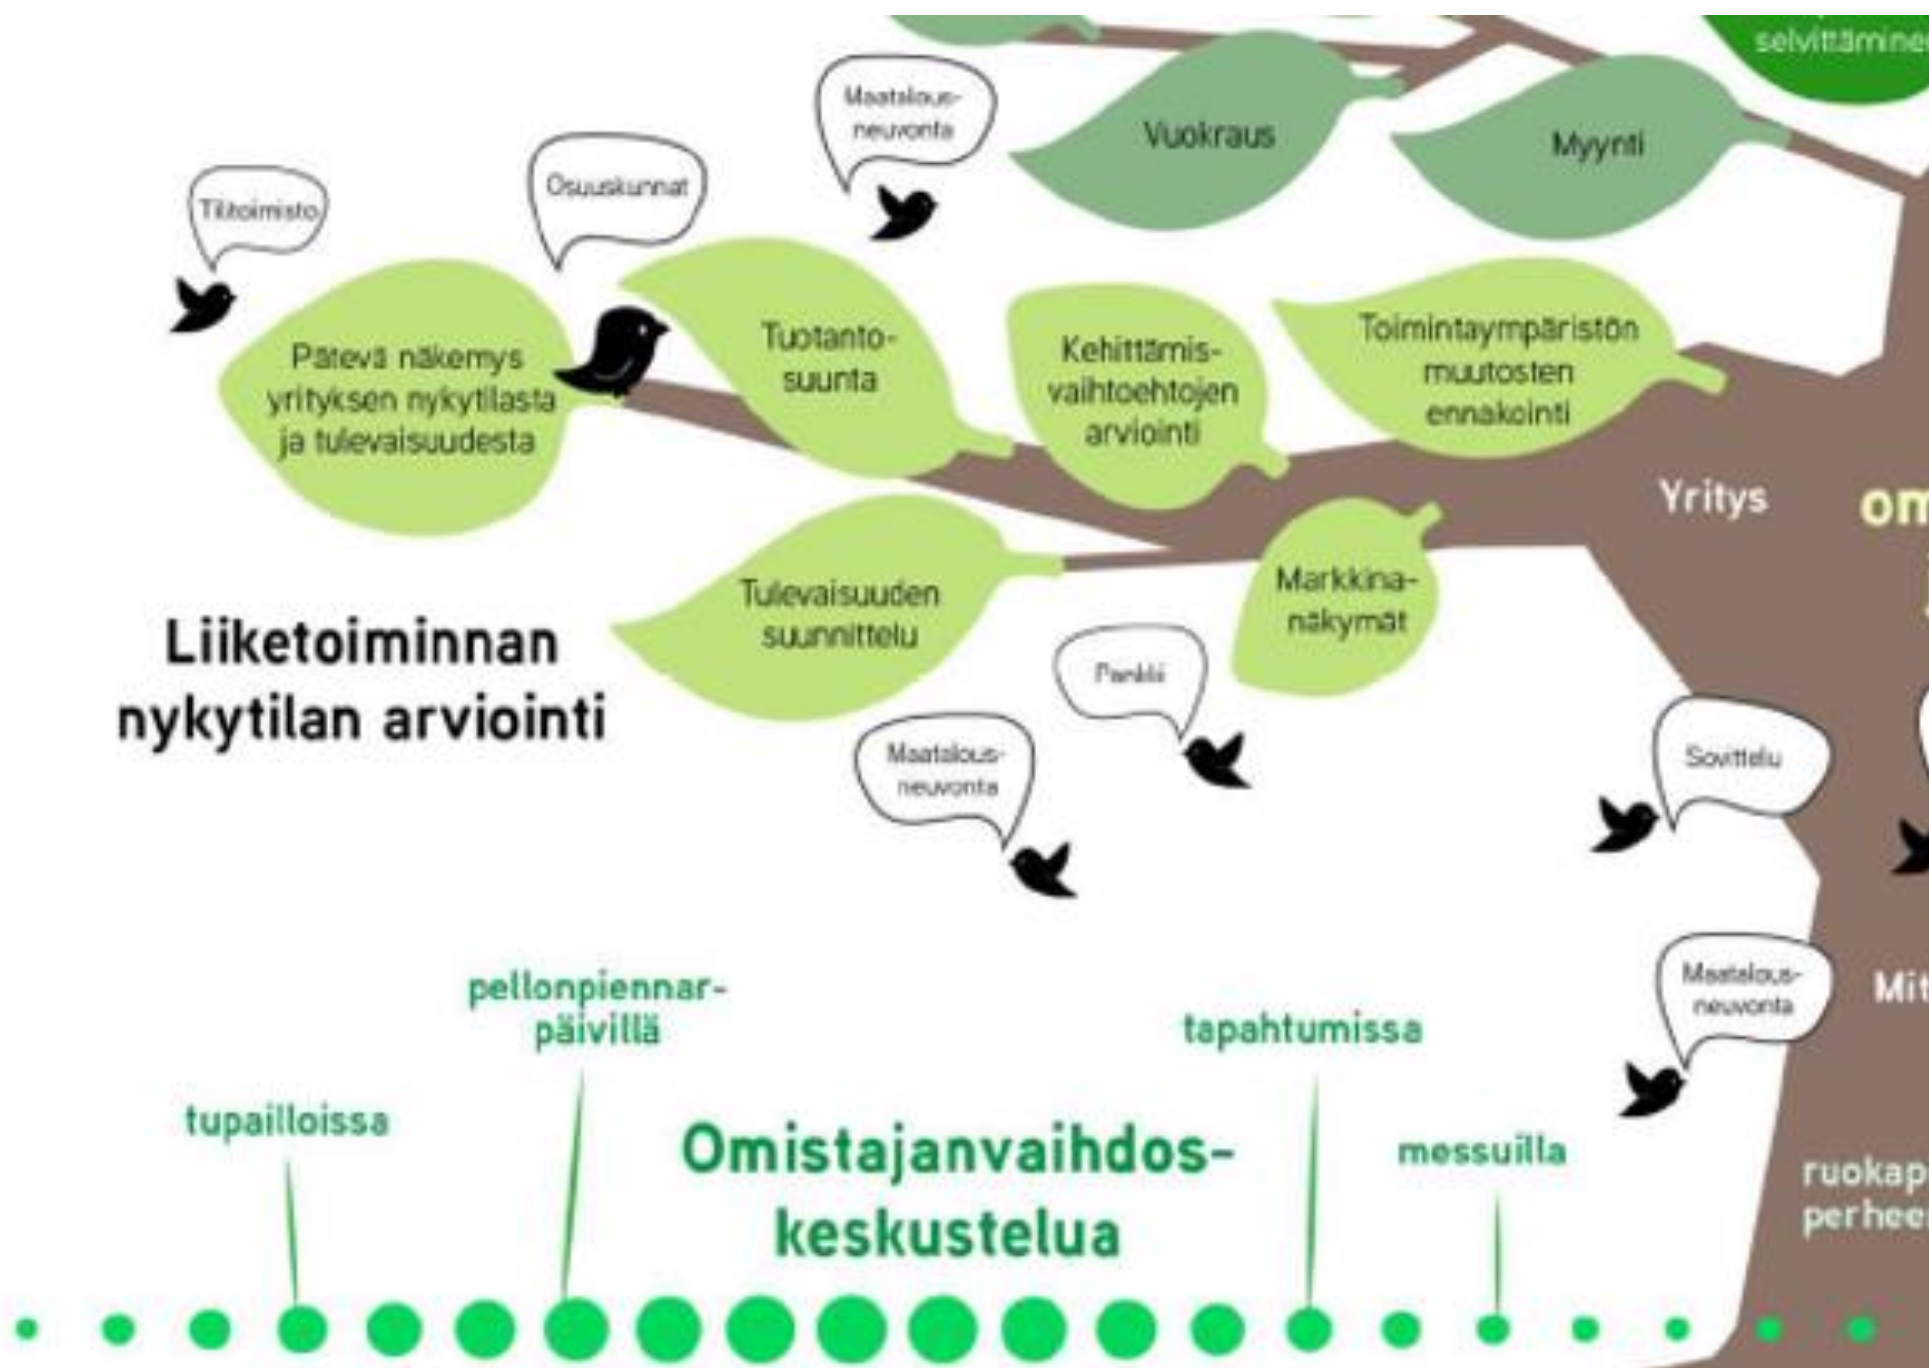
selvittäminen

Maatalous-neuvonta

Vuokraus

Myynti

Osuuskunnat

Tilitoimisto

Pätevä näkemys yrityksen nykytilasta ja tulevaisuudesta

Tuotanto-suunta

Kehittämis-vaihtoehtojen arviointi

Toimintaympäristön muutosten ennakointi

Yritys

om

Tulevaisuuden suunnittelu

Markkina-näkymät

Liiketoiminnan nykytilan arviointi

Pankki

Maatalous-neuvonta

Sovittelu

Maatalous-neuvonta

Mit

pellonpiennar-päivillä

tapahtumissa

tupailloissa

Omistajanvaihdos-keskustelua

messuilla

ruokap
perheen